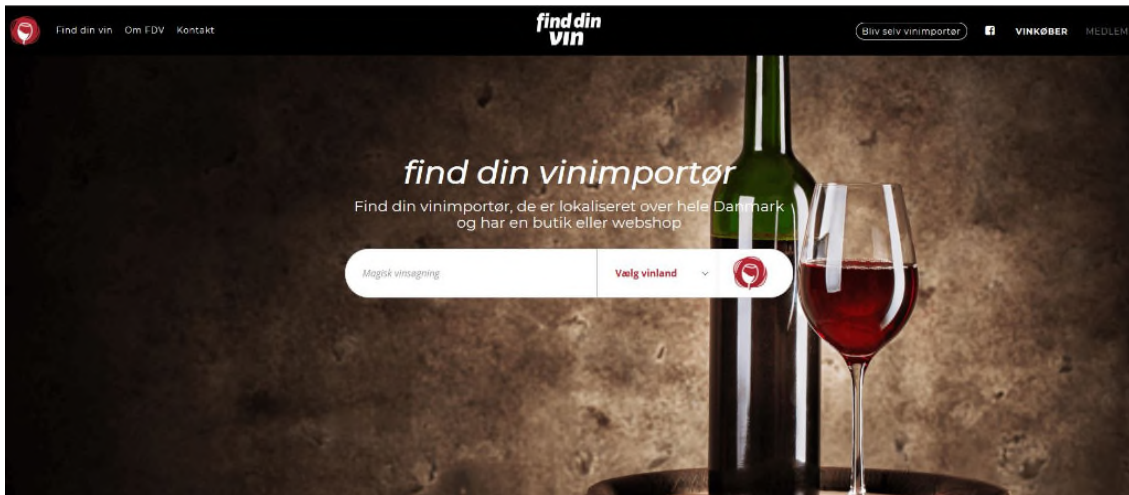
Find din vin Om FDV Kontakt

find din vin

Bliv selv vinimportør

VINKØBER MEDLEM

find din vinimportør

Find din vinimportør, de er lokaliseret over hele Danmark og har en butik eller webshop

Magisk vinsøgning

Vælg vinland